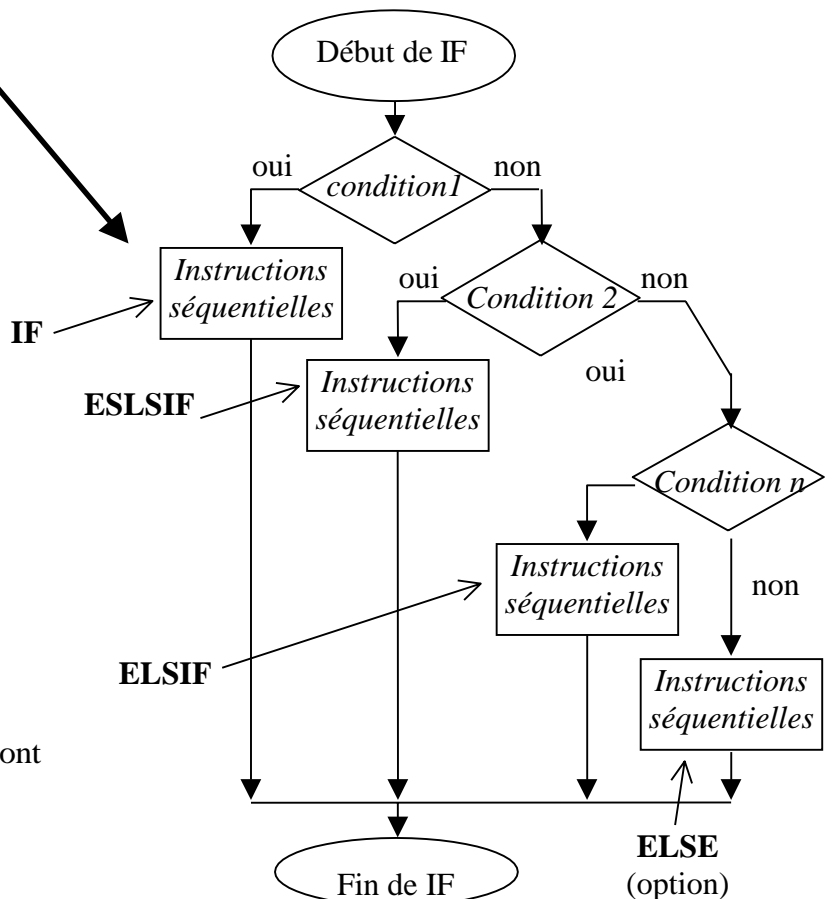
Début de IF

oui

condition1

non

Instructions séquentielles

oui

Condition 2

non

IF

ESLSIF

Instructions séquentielles

oui

Condition n

Instructions séquentielles

non

ELSIF

Instructions séquentielles

ont

ELSE
(option)

Fin de IF